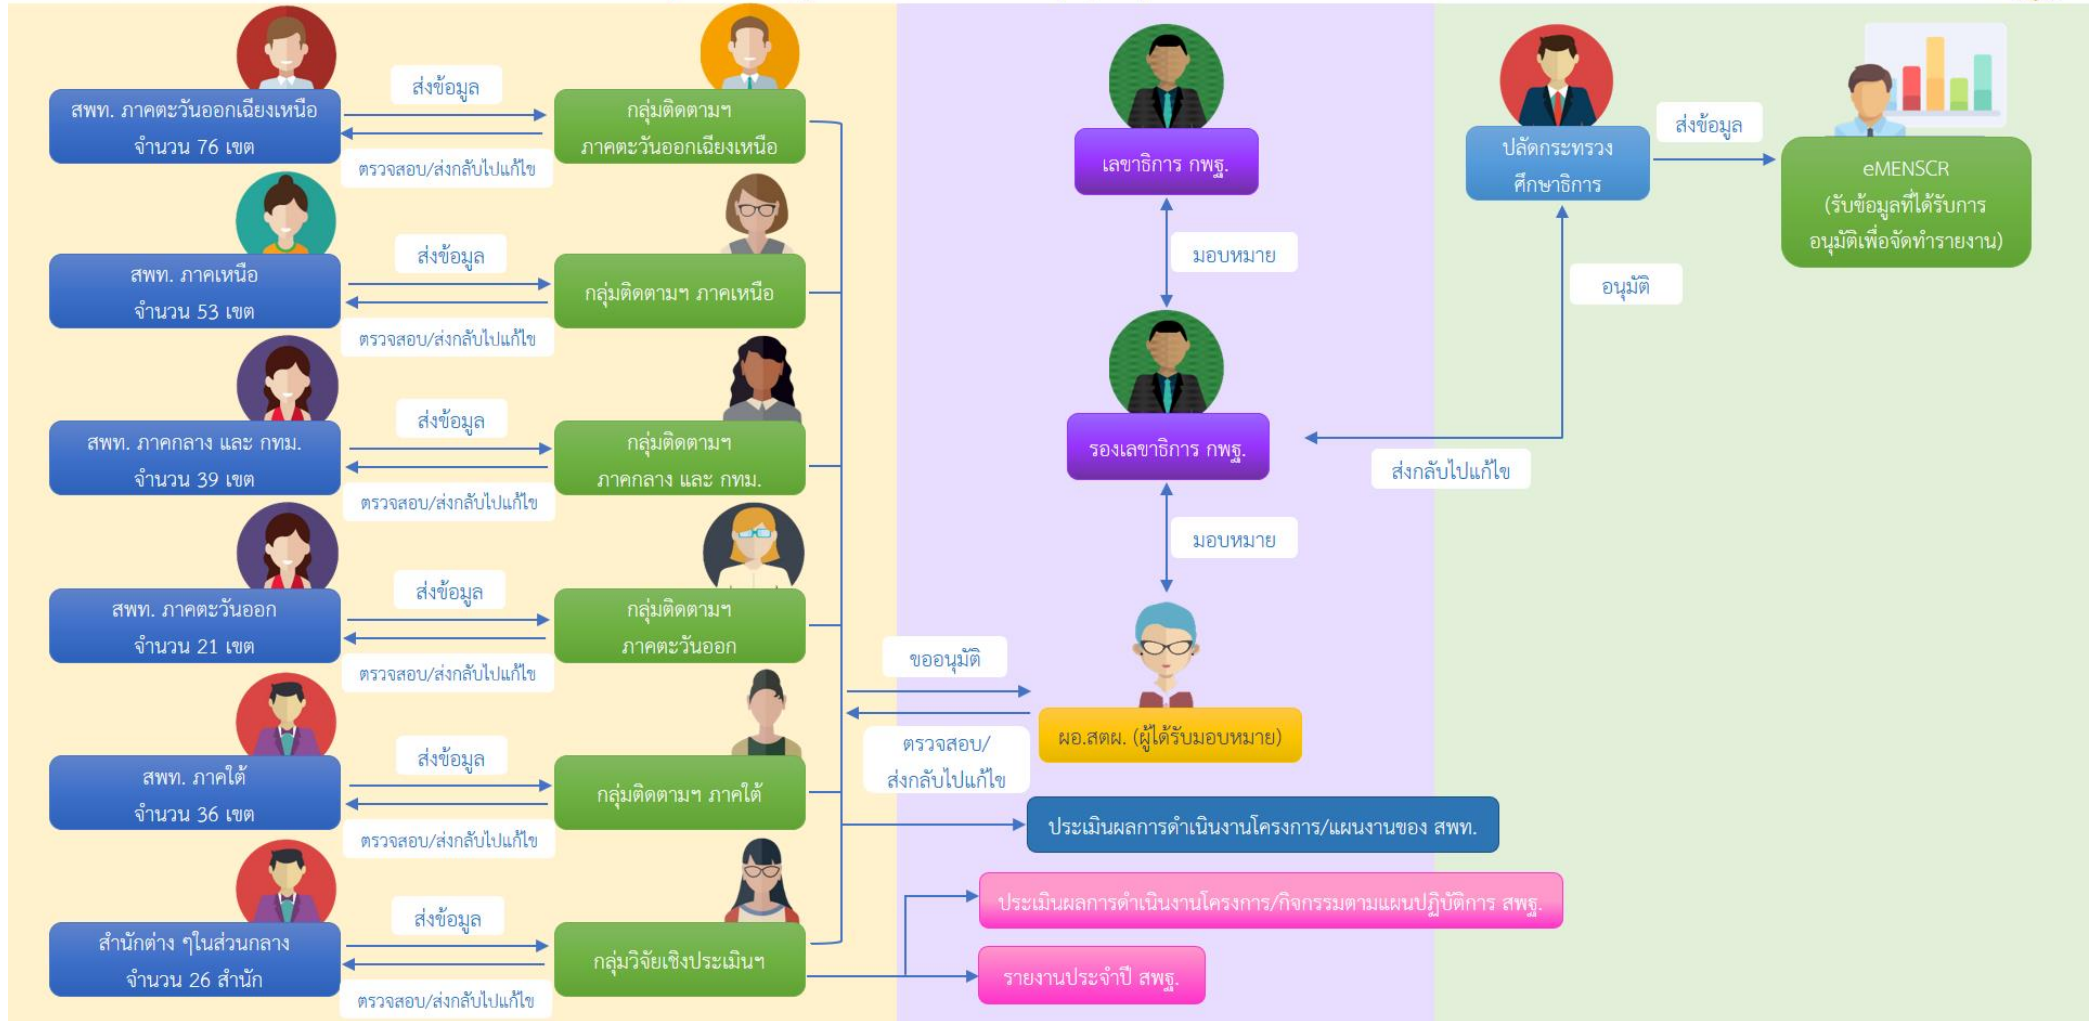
สพท. ภาคตะวันออกเฉียงเหนือ จำนวน 76 เขต

ส่งข้อมูล

ตรวจสอบ/ส่งกลับไปแก้ไข

กลุ่มติดตามฯ ภาคตะวันออกเฉียงเหนือ

สพท. ภาคเหนือ จำนวน 53 เขต

ส่งข้อมูล

ตรวจสอบ/ส่งกลับไปแก้ไข

กลุ่มติดตามฯ ภาคเหนือ

สพท. ภาคกลาง และ กทม. จำนวน 39 เขต

ส่งข้อมูล

ตรวจสอบ/ส่งกลับไปแก้ไข

กลุ่มติดตามฯ ภาคกลาง และ กทม.

สพท. ภาคตะวันออก จำนวน 21 เขต

ส่งข้อมูล

ตรวจสอบ/ส่งกลับไปแก้ไข

กลุ่มติดตามฯ ภาคตะวันออก

สพท. ภาคใต้ จำนวน 36 เขต

ส่งข้อมูล

ตรวจสอบ/ส่งกลับไปแก้ไข

กลุ่มติดตามฯ ภาคใต้

สำนักต่าง ๆในส่วนกลาง จำนวน 26 สำนัก

ส่งข้อมูล

ตรวจสอบ/ส่งกลับไปแก้ไข

กลุ่มวิจัยเชิงประเมินฯ

เลขาธิการ กพฐ.

มอบหมาย

รองเลขาธิการ กพฐ.

มอบหมาย

ขออนุมัติ

ตรวจสอบ/ ส่งกลับไปแก้ไข

ผอ.สตผ. (ผู้ได้รับมอบหมาย)

ประเมินผลการดำเนินงานโครงการ/แผนงานของ สพท.

ประเมินผลการดำเนินงานโครงการ/กิจกรรมตามแผนปฏิบัติการ สพฐ.

รายงานประจำปี สพฐ.

ปลัดกระทรวงศึกษาธิการ

ส่งข้อมูล

eMENSCR (รับข้อมูลที่ได้รับการอนุมัติเพื่อจัดทำรายงาน)

อนุมัติ

ส่งกลับไปแก้ไข